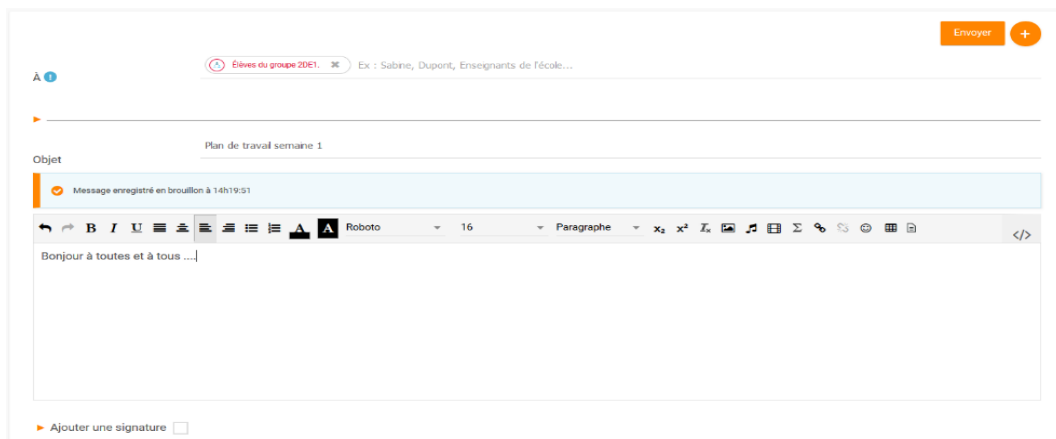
Envoyer +

À

Élèves du groupe 2DE1. Ex : Sabine, Dupont, Enseignants de l'école...

Objet

Plan de travail semaine 1

Message enregistré en brouillon à 14h19:51

B I U A A Roboto 16 Paragraphe $x_2$ $x^2$ $I_x$ Σ </>

Bonjour à toutes et à tous ....

Ajouter une signature